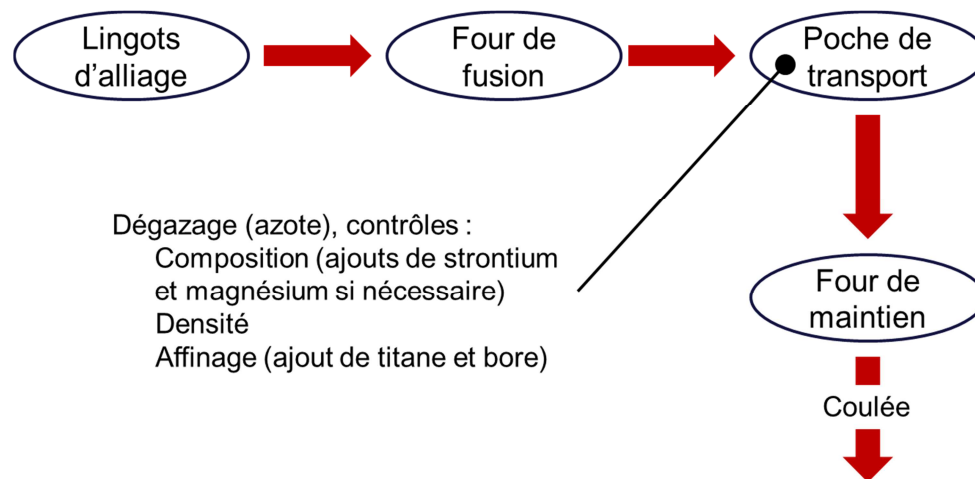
Lingots d'alliage

Four de fusion

Poche de transport

Dégazage (azote), contrôles :
Composition (ajouts de strontium et magnésium si nécessaire)
Densité
Affinage (ajout de titane et bore)

Four de maintien

Coulée